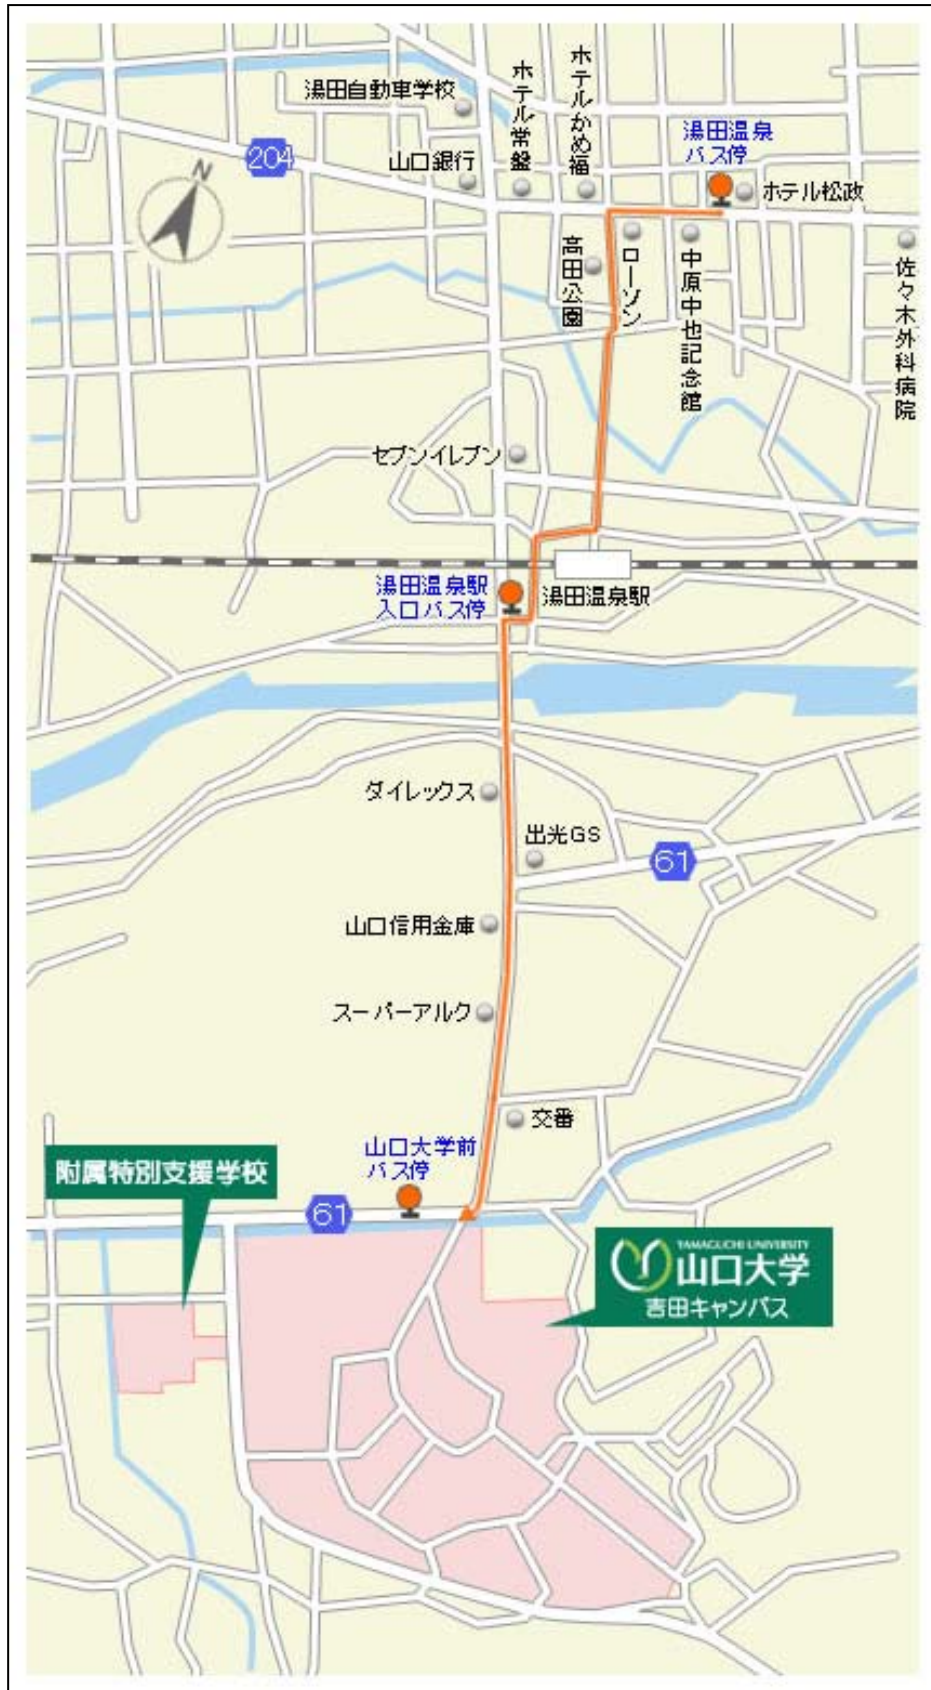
湯田自動車学校

ホテル常盤

ホテルかめ福

湯田温泉バス停

204

山口銀行

ホテル松政

N

高田公園

ローソン

中原中也記念館

佐々木外科病院

セブンイレブン

湯田温泉駅入口バス停

湯田温泉駅

ダイレックス

出光GS

61

山口信用金庫

スーパーアルク

交番

附属特別支援学校

山口大学前バス停

61

YAMAGUCHI UNIVERSITY
山口大学
吉田キャンパス